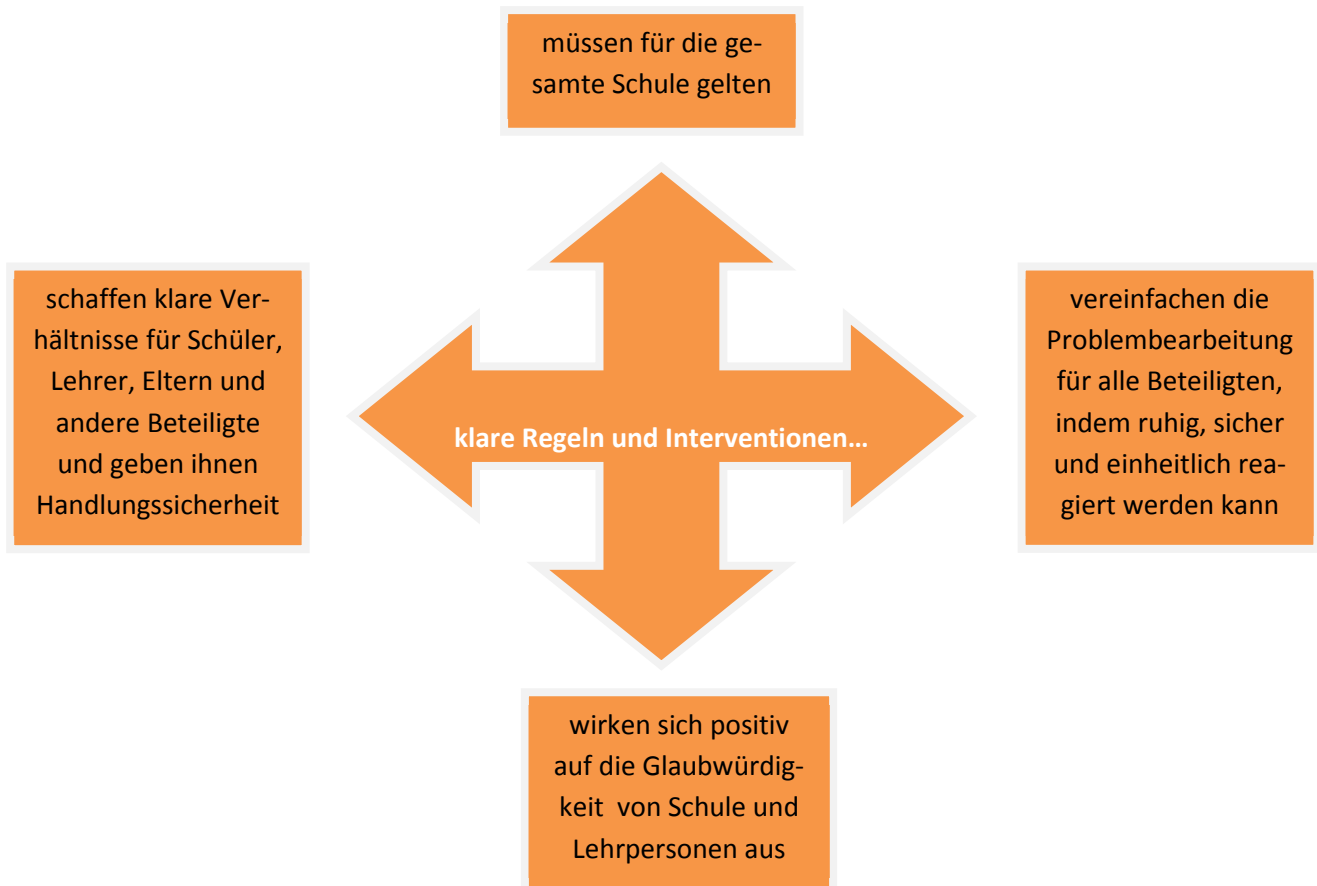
müssen für die gesamte Schule gelten

schaffen klare Verhältnisse für Schüler, Lehrer, Eltern und andere Beteiligte und geben ihnen Handlungssicherheit

klare Regeln und Interventionen…

vereinfachen die Problembearbeitung für alle Beteiligten, indem ruhig, sicher und einheitlich reagiert werden kann

wirken sich positiv auf die Glaubwürdigkeit von Schule und Lehrpersonen aus